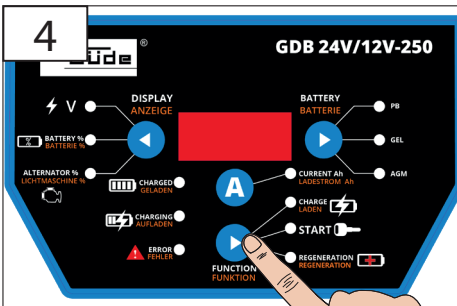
4

güde ®

GDB 24V/12V-250

DISPLAY
ANZEIGE

BATTERY
BATTERIE

V

PB

BATTERY %
BATTERIE %

GEL

ALTERNATOR %
LICHTMASCHINE %

AGM

CHARGED
GELADEN

A

CURRENT Ah
LADESTROM Ah

CHARGING
AUFLADEN

CHARGE
LADEN

START

ERROR
FEHLER

FUNCTION
FUNKTION

REGENERATION
REGENERATION